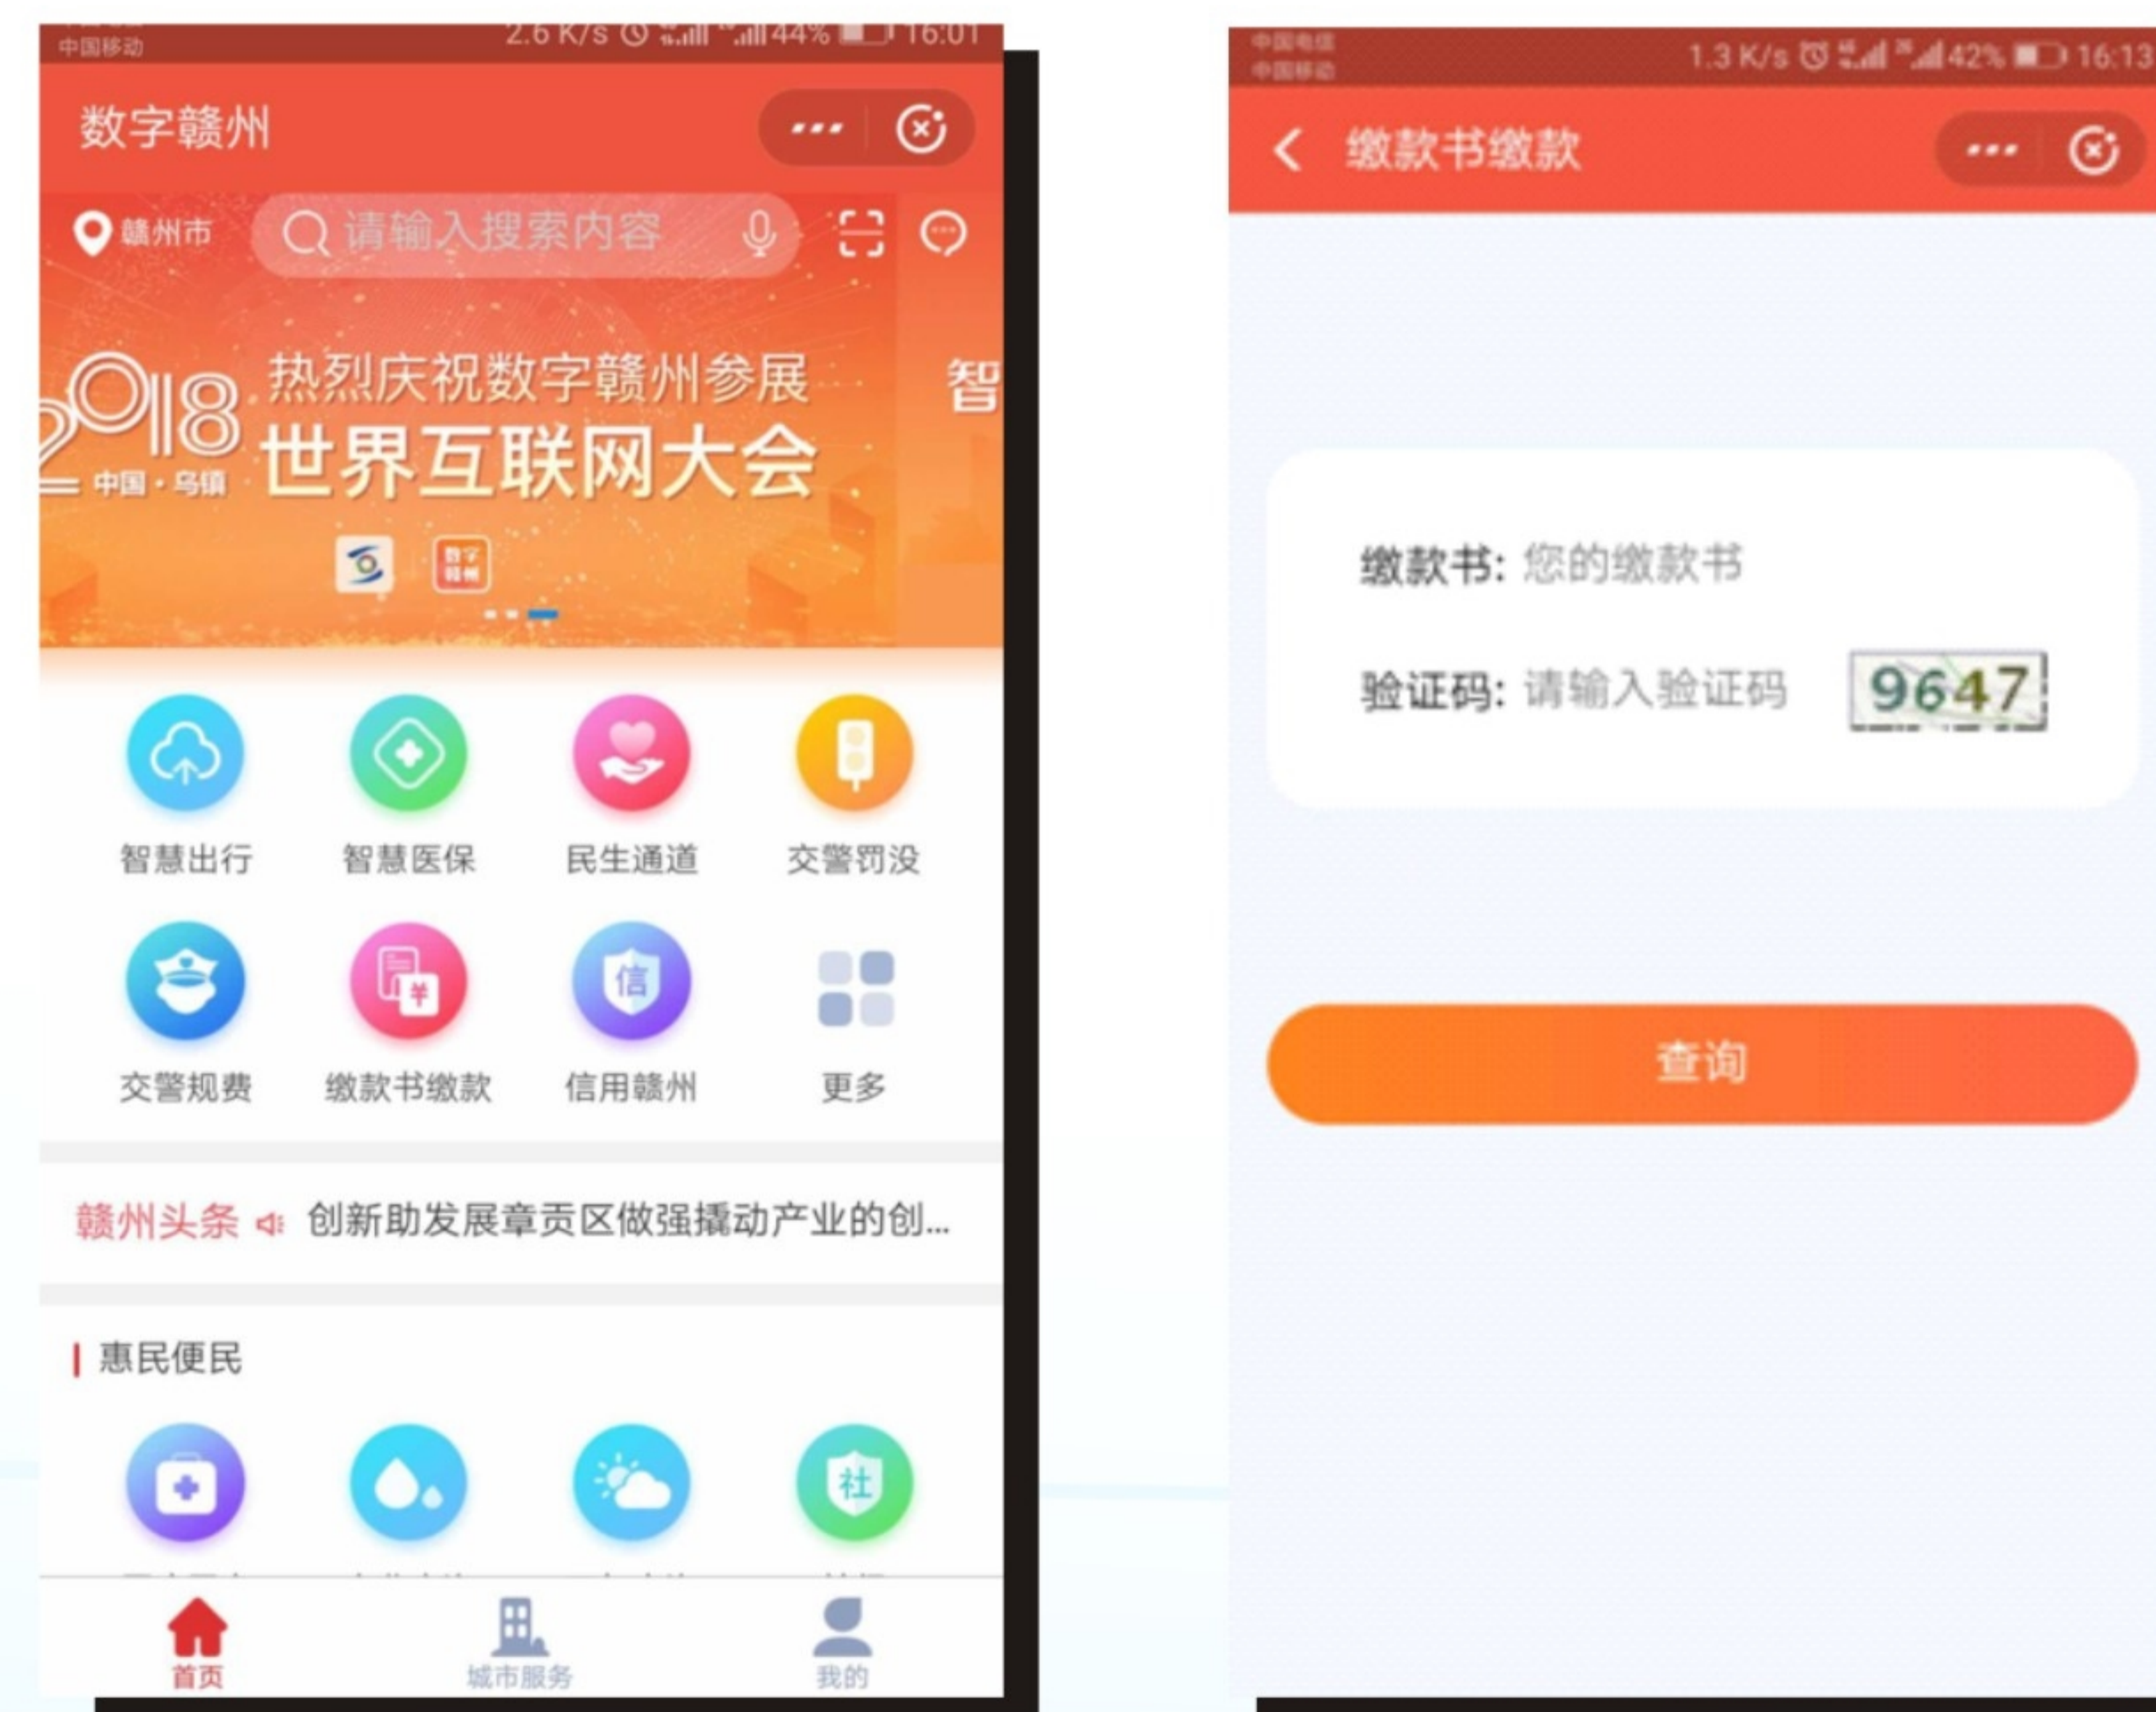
中国移动 2.6 K/s 44% 16:01

数字赣州

赣州市 请输入搜索内容

2018 中国·乌镇 热烈庆祝数字赣州参展 世界互联网大会

智

智慧出行 智慧医保 民生通道 交警罚没

交警规费 缴款书缴款 信用赣州 更多

赣州头条 创新助发展章贡区做强撬动产业的创...

惠民便民

首页 城市服务 我的

中国电信 中国移动 1.3 K/s 42% 16:13

缴款书缴款

缴款书: 您的缴款书

验证码: 请输入验证码 9647

查询